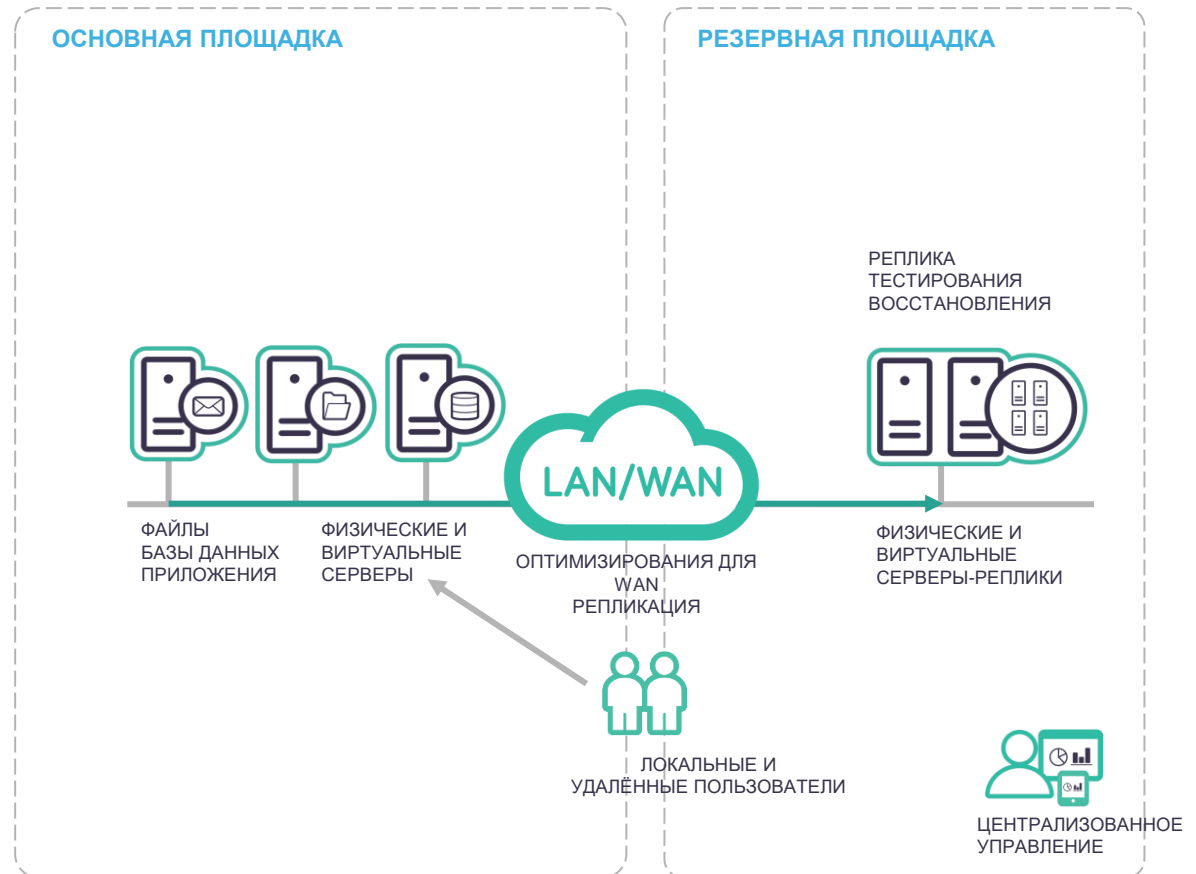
ОСНОВНАЯ ПЛОЩАДКА

РЕЗЕРВНАЯ ПЛОЩАДКА

РЕПЛИКА
ТЕСТИРОВАНИЯ
ВОССТАНОВЛЕНИЯ

LAN/WAN

ФАЙЛЫ
БАЗЫ ДАННЫХ
ПРИЛОЖЕНИЯ

ФИЗИЧЕСКИЕ И
ВИРТУАЛЬНЫЕ
СЕРВЕРЫ

ОПТИМИЗИРОВАНИЯ ДЛЯ
WAN
РЕПЛИКАЦИЯ

ФИЗИЧЕСКИЕ И
ВИРТУАЛЬНЫЕ
СЕРВЕРЫ-РЕПЛИКИ

ЛОКАЛЬНЫЕ И
УДАЛЁННЫЕ ПОЛЬЗОВАТЕЛИ

ЦЕНТРАЛИЗОВАННОЕ
УПРАВЛЕНИЕ